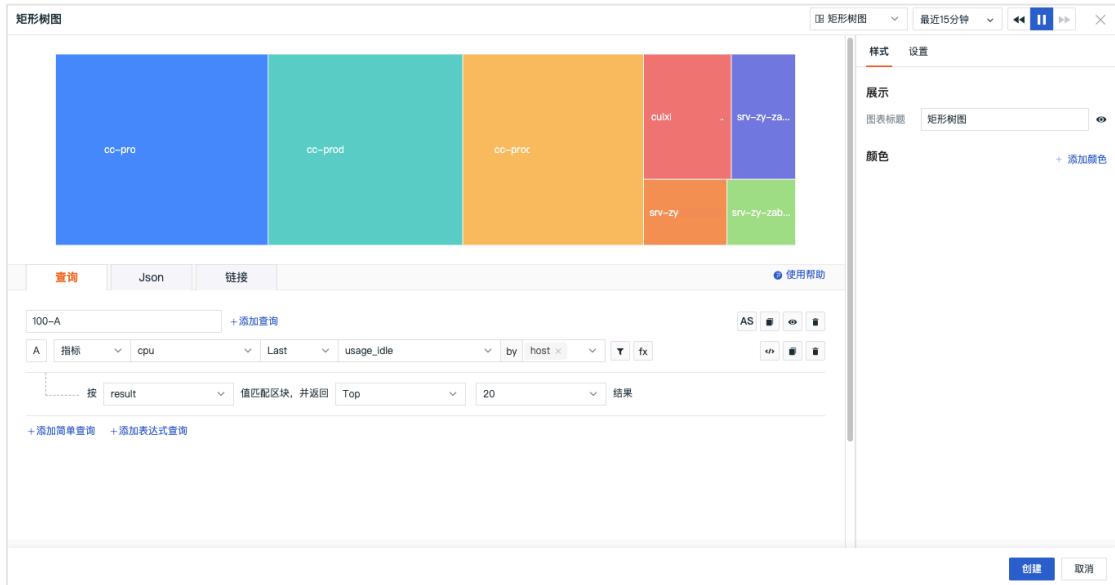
矩形树图

矩形树图
最近15分钟

cc-pro
cc-prod
cc-proc
cuixi
srv-zy-za...
srv-zy
srv-zy-zab...

查询
Json
链接
使用帮助

100-A
+添加查询
AS

A
指标
cpu
Last
usage_idle
by
host ×
fx

按
result
值匹配区块，并返回
Top
20
结果

+添加简单查询
+添加表达式查询

样式
设置

展示
图表标题
矩形树图

颜色
+ 添加颜色

创建
取消